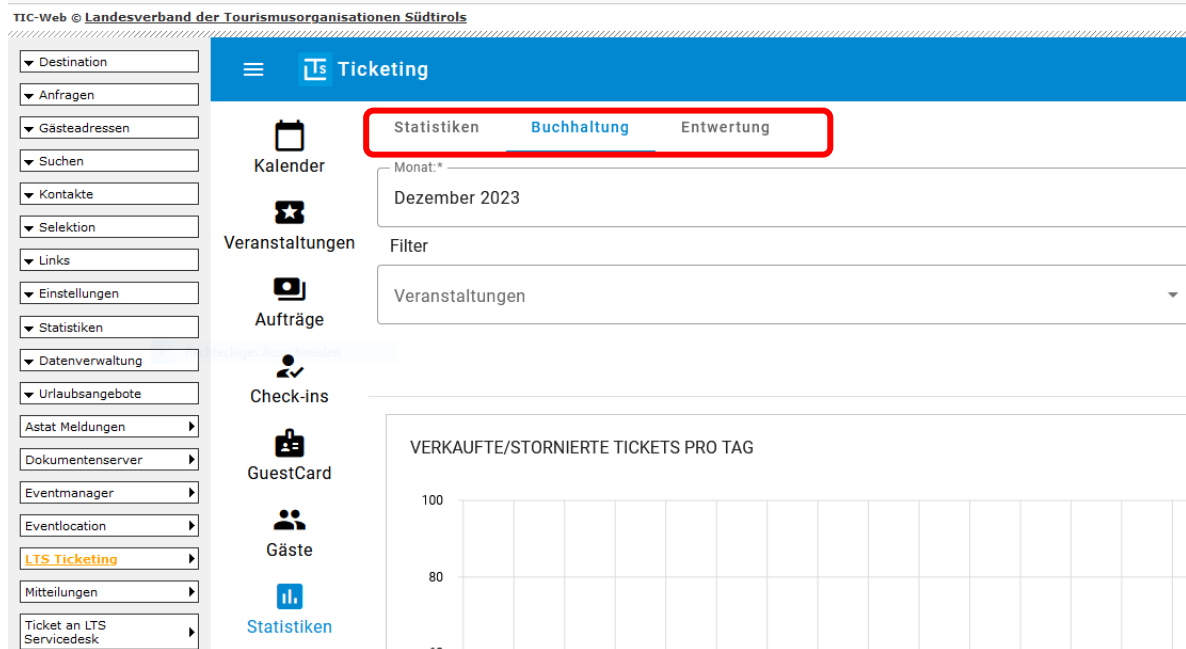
TIC-Web © Landesverband der Tourismusorganisationen Südtirols

Destination
Anfragen
Gästeadressen
Suchen
Kontakte
Selektion
Links
Einstellungen
Statistiken
Datenverwaltung
Urlaubsangebote
Astat Meldungen
Dokumentenserver
Eventmanager
Eventlocation
LTS Ticketing
Mitteilungen
Ticket an LTS Servicedesk

Ticketing

Kalender
Veranstaltungen
Aufträge
Check-ins
GuestCard
Gäste
Statistiken

Statistiken
Buchhaltung
Entwertung

Monat:*
Dezember 2023

Filter
Veranstaltungen

VERKAUFTE/STORNIERTE TICKETS PRO TAG

100
80